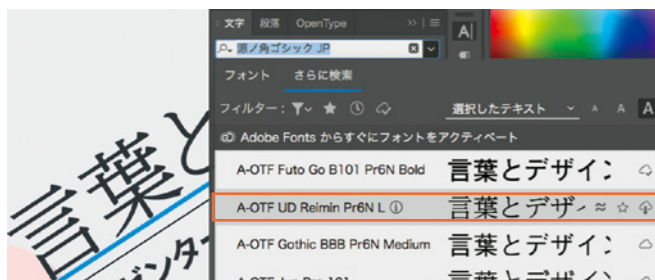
文字 段落 OpenType
源ノ角ゴシック JP
A|
フォント さらに検索
フィルター：
選択したテキスト
A A
Adobe Fonts からすぐにフォントをアクティベート
A-OTF Futo Go B101 Pr6N Bold 言葉とデザイ
A-OTF UD Reimin Pr6N L 言葉とデザ
A-OTF Gothic BBB Pr6N Medium 言葉とデザイ
言葉と
ジンタ